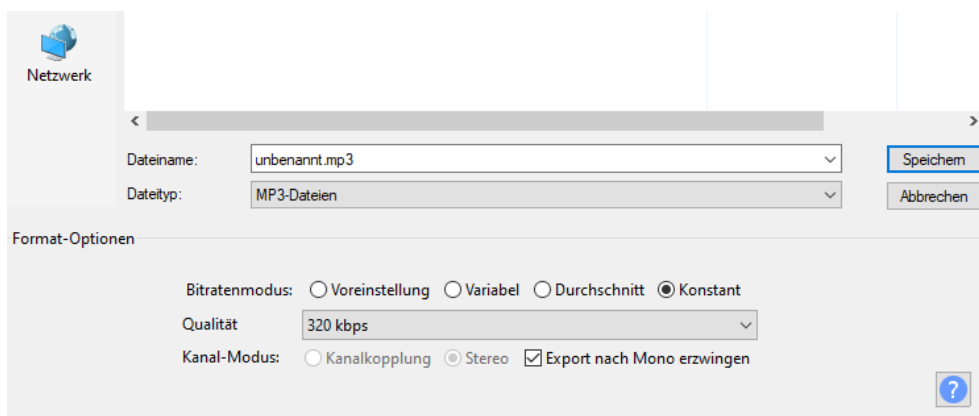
Netzwerk

Dateiname: unbenannt.mp3

Dateityp: MP3-Dateien

Speichern

Abbrechen

Format-Optionen

Bitratenmodus: Voreinstellung Variabel Durchschnitt Konstant

Qualität 320 kbps

Kanal-Modus: Kanalkopplung Stereo Export nach Mono erzwingen

?